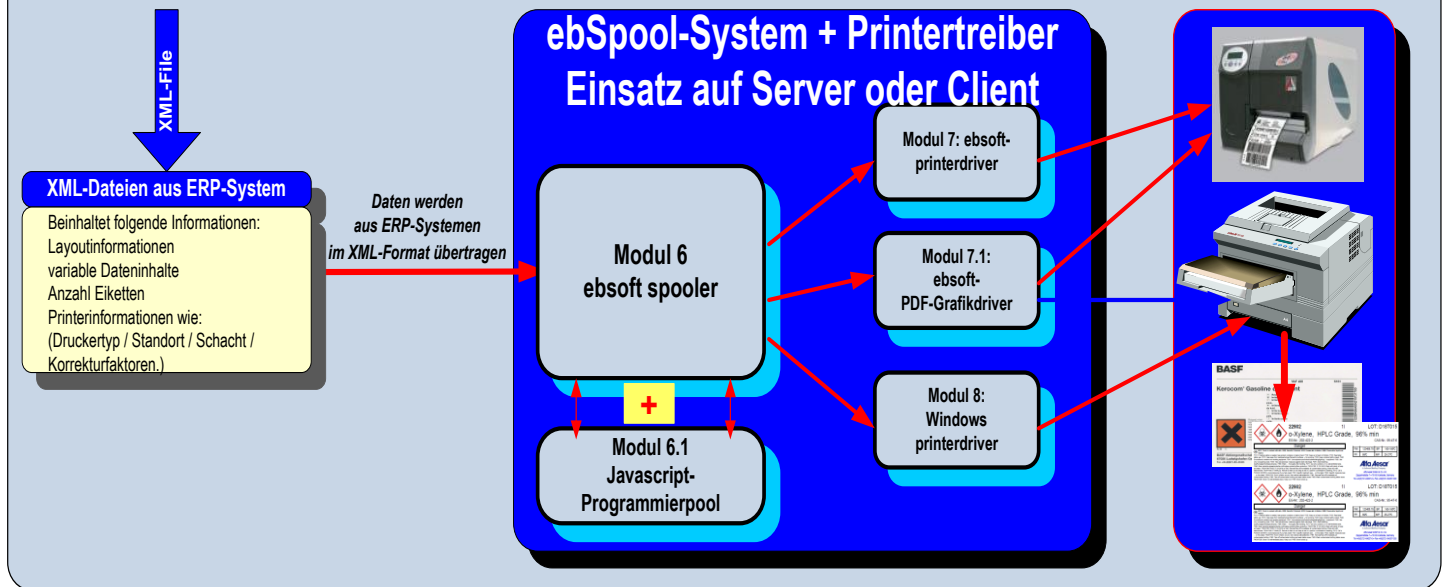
XML-File

XML-Dateien aus ERP-System

Beinhaltet folgende Informationen:
Layoutinformationen
variable Dateninhalte
Anzahl Eiketten
Printerinformationen wie:
(Druckertyp / Standort / Schacht / Korrekturfaktoren.)

Daten werden aus ERP-Systemen im XML-Format übertragen

ebSpool-System + Printertreiber
Einsatz auf Server oder Client

Modul 6
ebsoft spooler

+

Modul 6.1
Javascript-Programmierpool

Modul 7: ebsoft-printerdriver

Modul 7.1: ebsoft-PDF-Grafikdriver

Modul 8: Windows printerdriver

BASF
Kerocom® Gasoline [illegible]

22602
o-Xylene, HPLC Grade, 98% min
LOT: D18T015
Alfa Aesar

22602
o-Xylene, HPLC Grade, 98% min
LOT: D18T015
Alfa Aesar